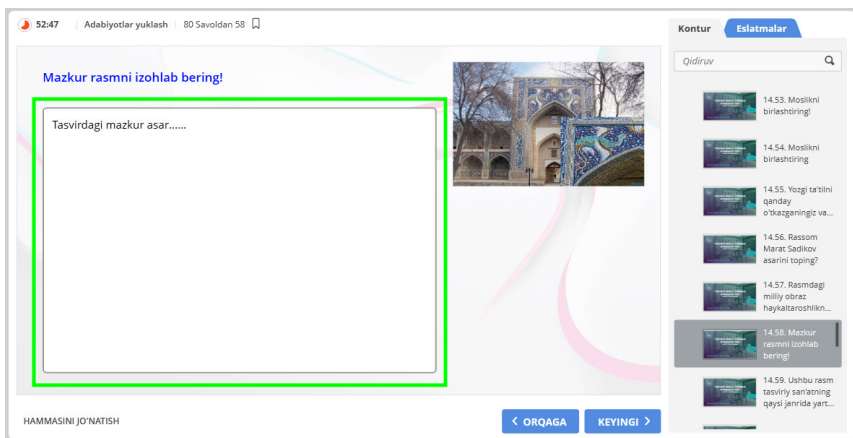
52:47 | Adabiyotlar yuklash | 80 Savoldan 58

Mazkur rasmni izohlab bering!

Tasvirdagi mazkur asar......

HAMMASINI JO'NATISH

‹ ORQAGA

KEYINGI ›

Kontur

Eslatmalar

Qidiruv

14.53. Moslikni birlashtiring!

14.54. Moslikni birlashtiring

14.55. Yozgi ta'tilni qanday o'tkazganingiz va...

14.56. Rassom Marat Sadikov asarini toping?

14.57. Rasmdagi milliy obraz haykaltaroshlikn...

14.58. Mazkur rasmni izohlab bering!

14.59. Ushbu rasm tasviriy san'atning qaysi janrida yart...